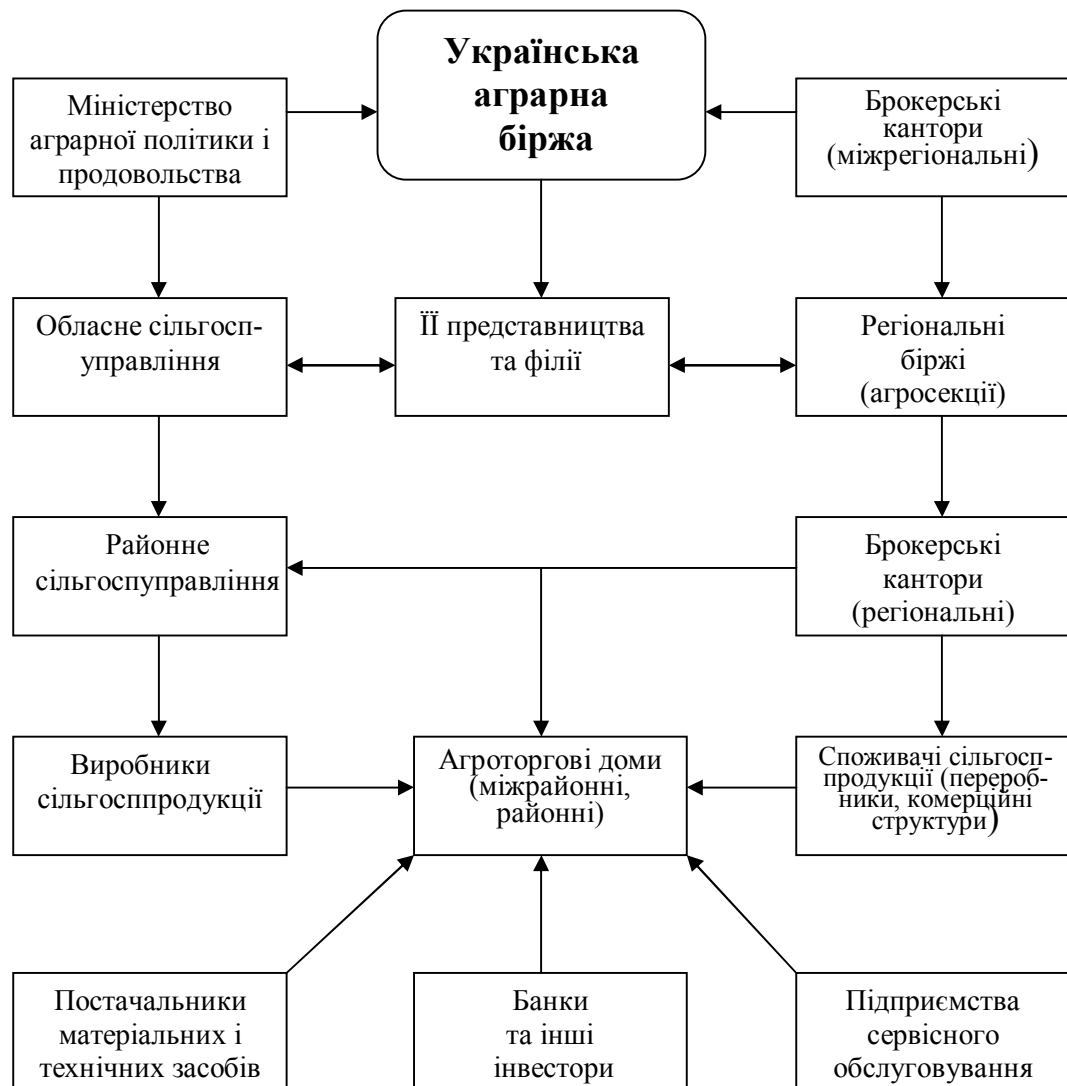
Українська аграрна біржа

Міністерство аграрної політики і продовольства

Брокерські кантори (міжрегіональні)

Обласне сільгосп-управління

Її представництва та філії

Регіональні біржі (агросекції)

Районне сільгоспуправління

Брокерські кантори (регіональні)

Виробники сільгосппродукції

Агроторгові доми (міжрайонні, районні)

Споживачі сільгосп-продукції (переробники, комерційні структури)

Постачальники матеріальних і технічних засобів

Банки та інші інвестори

Підприємства сервісного обслуговування